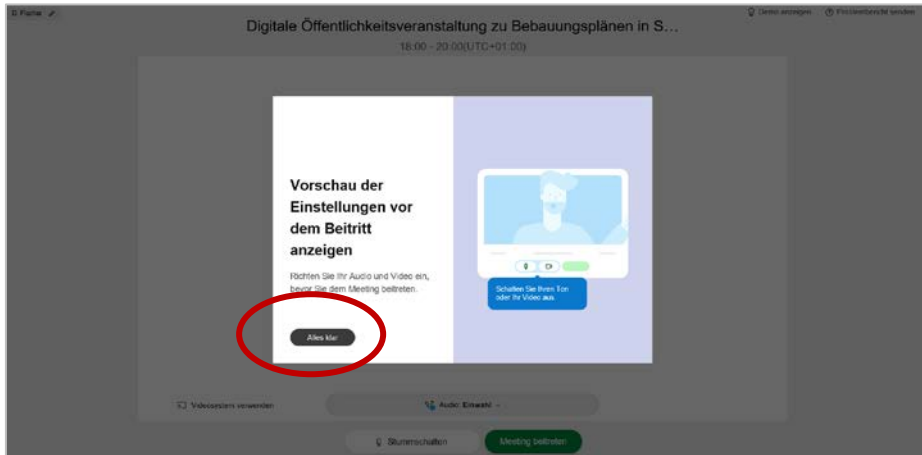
Digitale Öffentlichkeitsveranstaltung zu Bebauungsplänen in S…

18:00 - 20:00(UTC+01:00)

Vorschau der Einstellungen vor dem Beitritt anzeigen

Richten Sie Ihr Audio und Video ein, bevor Sie dem Meeting beitreten.

Alles klar

Schalten Sie Ihren Ton oder Ihr Video aus.

Videosystem verwenden

Audio: Einwahl

Stummschalten

Meeting beitreten